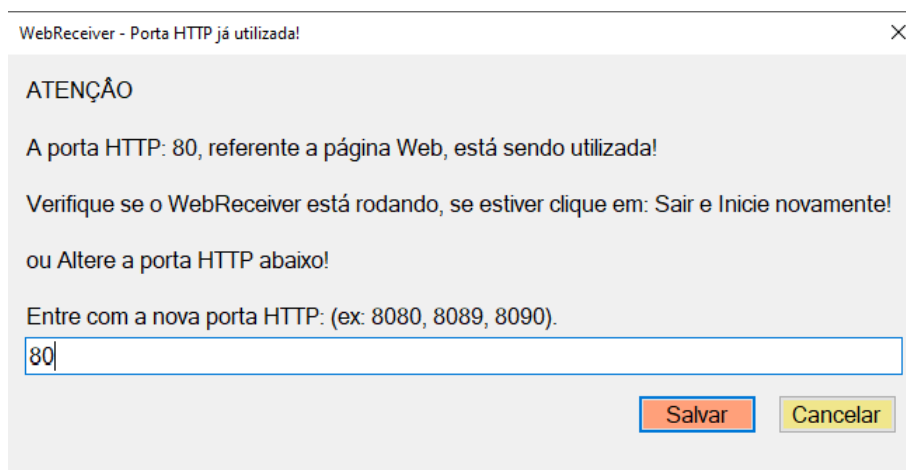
WebReceiver - Porta HTTP já utilizada!

×

ATENÇÂO

A porta HTTP: 80, referente a página Web, está sendo utilizada!

Verifique se o WebReceiver está rodando, se estiver clique em: Sair e Inicie novamente!

ou Altere a porta HTTP abaixo!

Entre com a nova porta HTTP: (ex: 8080, 8089, 8090).

80

Salvar

Cancelar